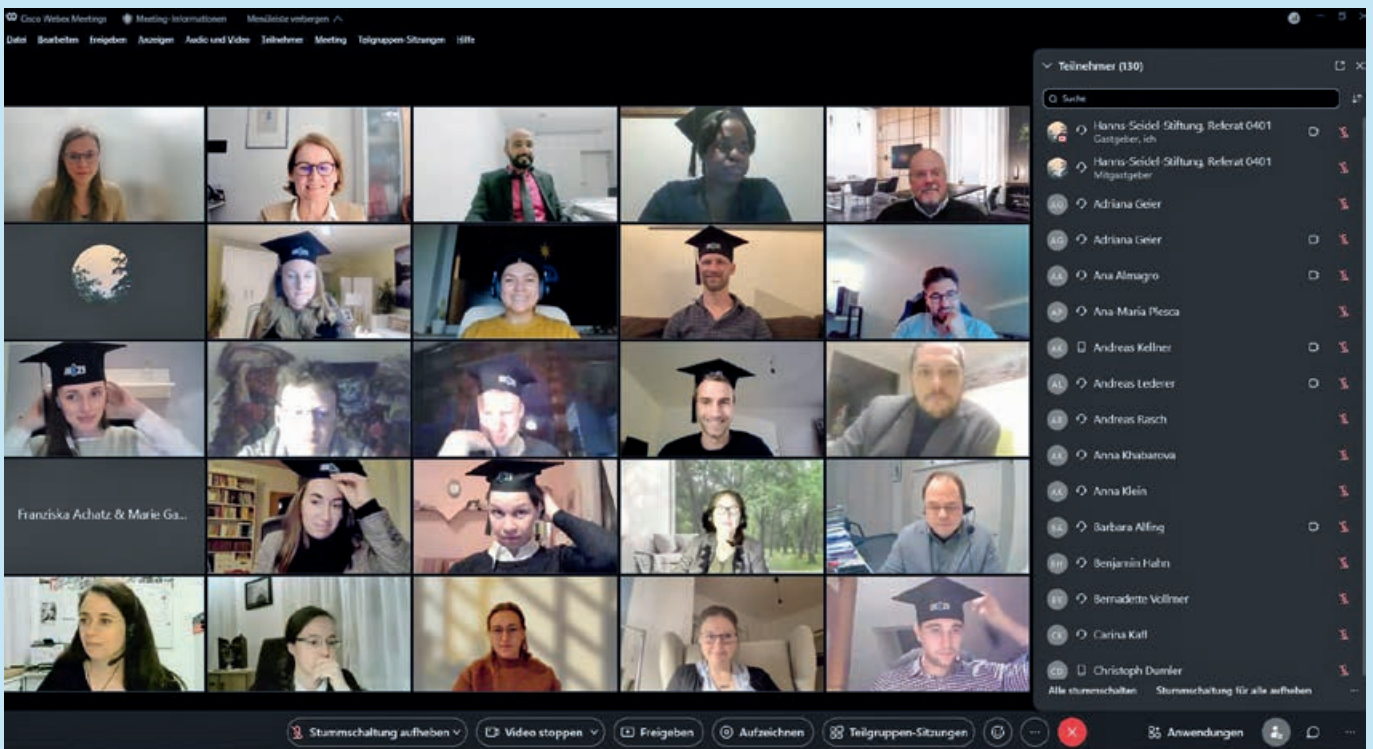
Cisco Webex Meetings  Meeting-Informationen  Menüleiste verbergen

Datei  Bearbeiten  Freigeben  Anzeigen  Audio und Video  Teilnehmer  Meeting  Teilgruppen-Sitzungen  Hilfe

Franziska Achatz & Marie Ga...

Teilnehmer (130)

Suche

Hanns-Seidel-Stiftung, Referat 0401
Gastgeber, ich

Hanns-Seidel-Stiftung, Referat 0401
Mitgastgeber

AG Adriana Geier

AG Adriana Geier

AA Ana Almagro

AP Ana-Maria Plesca

AK Andreas Kellner

AL Andreas Lederer

AR Andreas Rasch

AK Anna Khabarova

AK Anna Klein

BA Barbara Alfing

BH Benjamin Hahn

BV Bernadette Vollmer

CK Carina Kaff

CD Christoph Dumler

Alle stummschalten  Stummschaltung für alle aufheben

Stummschaltung aufheben  Video stoppen  Freigeben  Aufzeichnen  Teilgruppen-Sitzungen  Anwendungen